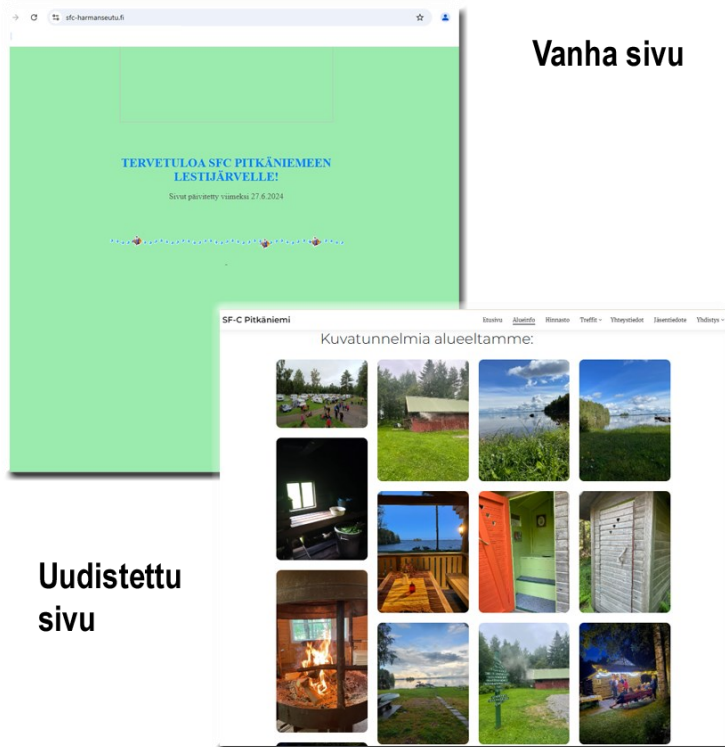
sfc-harmanseutu.fi

Vanha sivu

TERVETULOA SFC PITKÄNIEMEEN LESTIJÄRVELLE!

Sivut päivitetty viimeksi 27.6.2024

SF-C Pitkäniemi

Etusivu Alueinfo Hinnasto Treffit Yhteystiedot Jäsentiedote Yhdistys

Kuvatunnelmia alueeltamme:

Uudistettu sivu